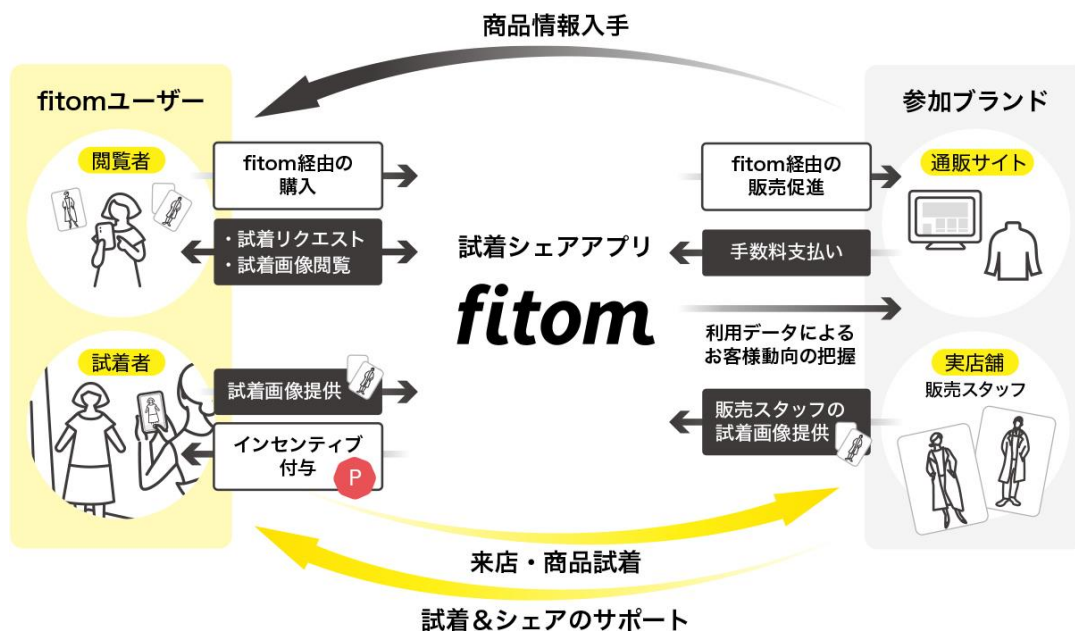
商品情報入手

fitomユーザー

閲覧者

fitom経由の購入

・試着リクエスト
・試着画像閲覧

試着者

試着画像提供

インセンティブ付与

P

試着シェアアプリ

fitom

参加ブランド

通販サイト

fitom経由の販売促進

手数料支払い

利用データによるお客様動向の把握

実店舗

販売スタッフ

販売スタッフの試着画像提供

来店・商品試着

試着＆シェアのサポート